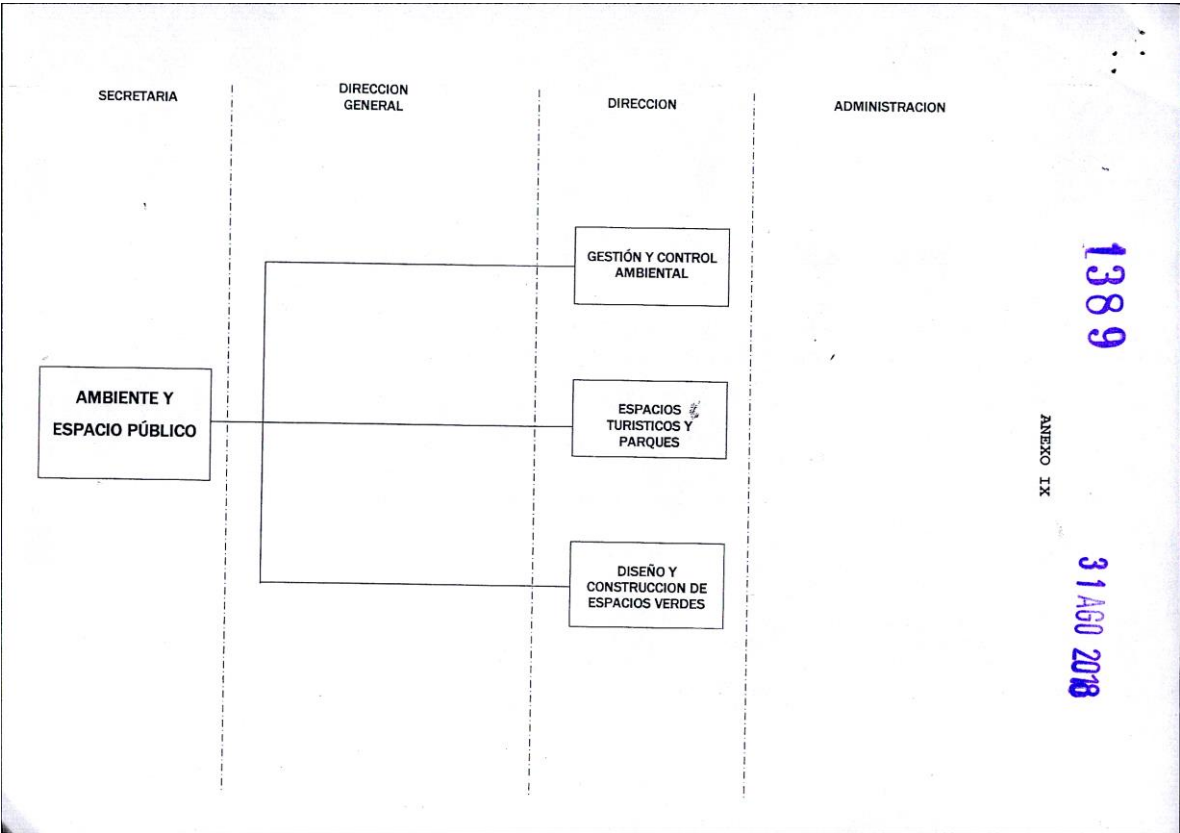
SECRETARIA

DIRECCION GENERAL

DIRECCION

ADMINISTRACION

GESTIÓN Y CONTROL AMBIENTAL

AMBIENTE Y ESPACIO PÚBLICO

ESPACIOS TURISTICOS Y PARQUES

DISEÑO Y CONSTRUCCION DE ESPACIOS VERDES

1389

ANEXO IX

31 AGO 2018